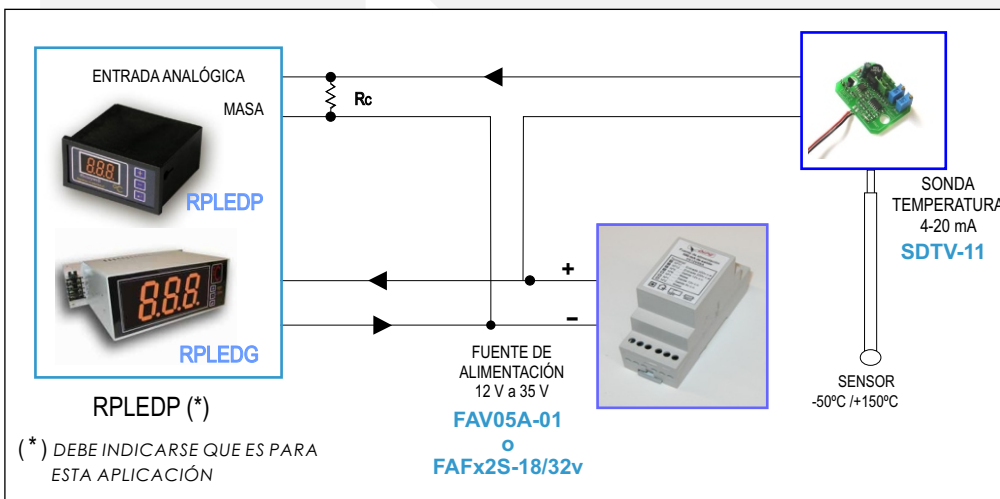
ENTRADA ANALÓGICA

MASA

Rc

8.8.8

RPLEDP

8.8.8

RPLEDG

RPLEDP (*)

(*) DEBE INDICARSE QUE ES PARA ESTA APLICACIÓN

+

–

FUENTE DE ALIMENTACIÓN 12 V a 35 V

FAV05A-01
o
FAFx2S-18/32v

SONDA TEMPERATURA 4-20 mA

SDTV-11

SENSOR -50ºC /+150ºC